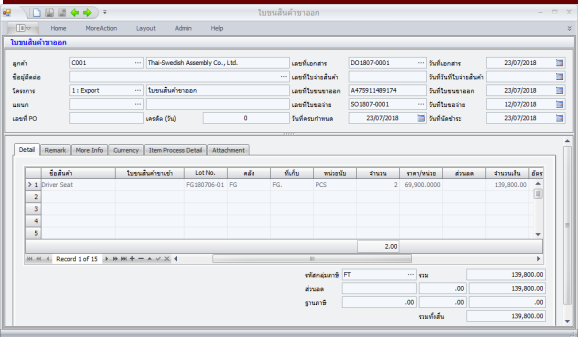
ใบขนสินค้าขาออก

Home MoreAction Layout Admin Help

ใบขนสินค้าขาออก

ลูกค้า C001 Thai-Swedish Assembly Co., Ltd.
เลขที่เอกสาร DO1807-0001 วันที่เอกสาร 23/07/2018
ชื่อผู้ติดต่อ
เลขที่ใบจ่ายสินค้า
วันที่วันที่ใบจ่ายสินค้า
โครงการ 1 : Export ใบขนสินค้าขาออก
เลขที่ใบขนขาออก A475911489174 วันที่ใบขนขาออก 23/07/2018
แผนก
เลขที่ใบขอจ่าย SO1807-0001 วันที่ใบขอจ่าย 12/07/2018
เลขที่ PO
เครดิต (วัน) 0
วันที่ครบกำหนด 23/07/2018 วันนัดชำระ 23/07/2018

Detail Remark More Info Currency Item Process Detail Attachment

| | ชื่อสินค้า | ใบขนสินค้าขาเข้า | Lot No. | คลัง | ที่เก็บ | หน่วยนับ | จำนวน | ราคา/หน่วย | ส่วนลด | จำนวนเงิน |
|---|---|---|---|---|---|---|---|---|---|---|
| 1 | Driver Seat | | FG180706-01 | FG | FG. | PCS | 2 | 69,900.0000 | | 139,800.00 |
| 2 | | | | | | | | | | |
| 3 | | | | | | | | | | |
| 4 | | | | | | | | | | |
| 5 | | | | | | | | | | |

2.00

Record 1 of 15

รหัสกลุ่มภาษี FT รวม 139,800.00
ส่วนลด .00 .00
ฐานภาษี .00 .00 .00
รวมทั้งสิ้น 139,800.00